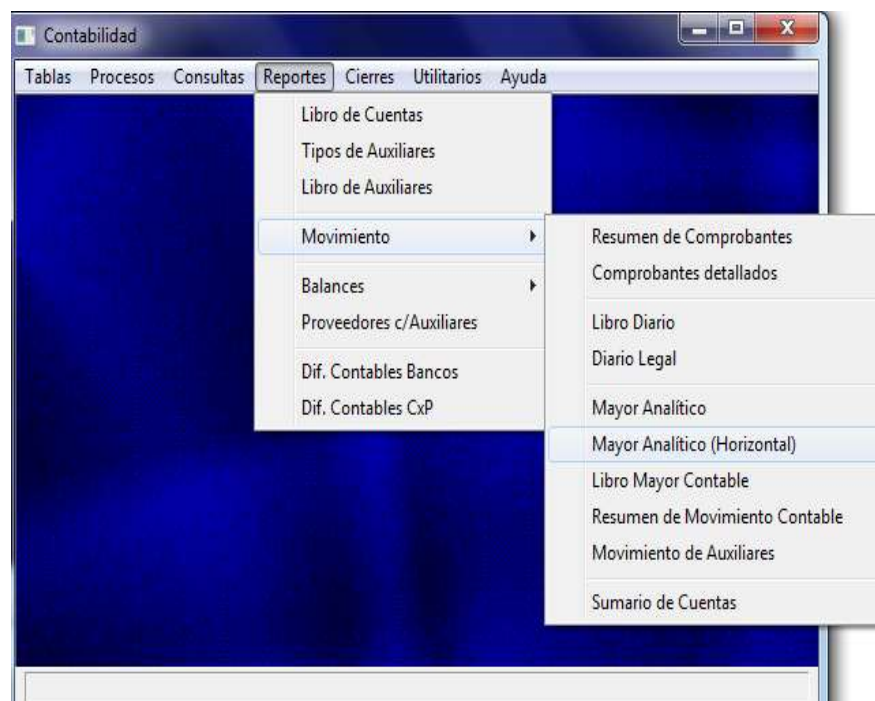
Contabilidad

Tablas Procesos Consultas Reportes Cierres Utilitarios Ayuda

Libro de Cuentas
Tipos de Auxiliares
Libro de Auxiliares
Movimiento
Balances
Proveedores c/Auxiliares
Dif. Contables Bancos
Dif. Contables CxP

Resumen de Comprobantes
Comprobantes detallados
Libro Diario
Diario Legal
Mayor Analítico
Mayor Analítico (Horizontal)
Libro Mayor Contable
Resumen de Movimiento Contable
Movimiento de Auxiliares
Sumario de Cuentas